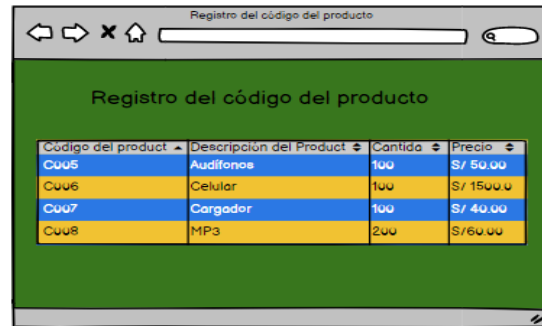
Registro del código del producto

Registro del código del producto

| Código del product | Descripción del Product | Cantida | Precio |
|---|---|---|---|
| C005 | Audífonos | 100 | S/ 50.00 |
| C006 | Celular | 100 | S/ 1500.0 |
| C007 | Cargador | 100 | S/ 40.00 |
| C008 | MP3 | 200 | S/60.00 |